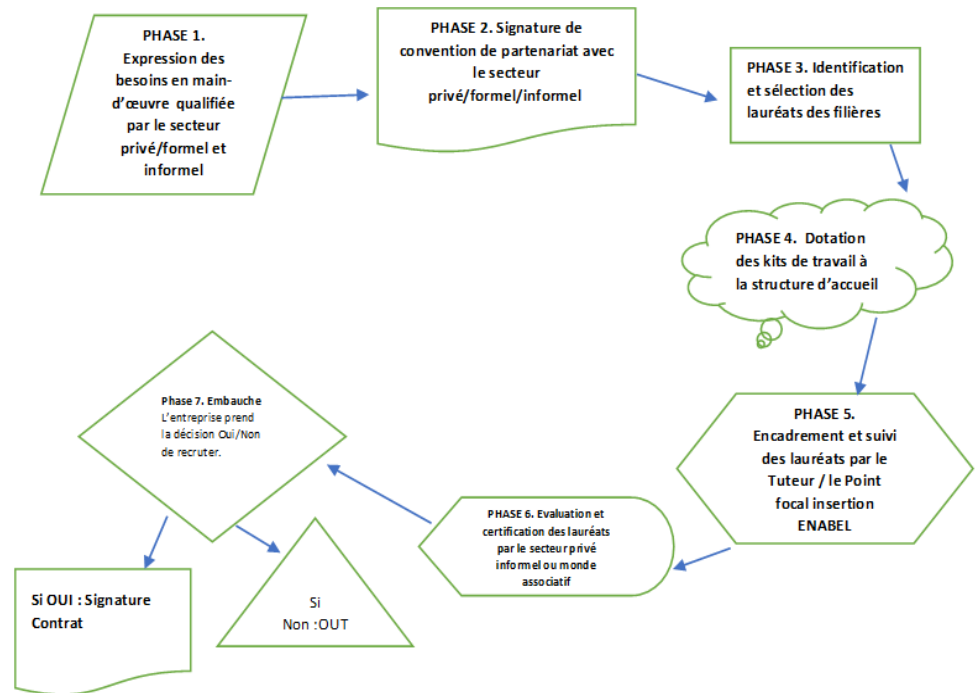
PHASE 1.
Expression des besoins en main-d'œuvre qualifiée par le secteur privé/formel et informel

PHASE 2. Signature de convention de partenariat avec le secteur privé/formel/informel

PHASE 3. Identification et sélection des lauréats des filières

PHASE 4. Dotation des kits de travail à la structure d'accueil

PHASE 5.
Encadrement et suivi des lauréats par le Tuteur / le Point focal insertion ENABEL

PHASE 6. Evaluation et certification des lauréats par le secteur privé informel ou monde associatif

Phase 7. Embauche
L'entreprise prend la décision Oui/Non de recruter.

Si OUI : Signature Contrat

Si Non :OUT